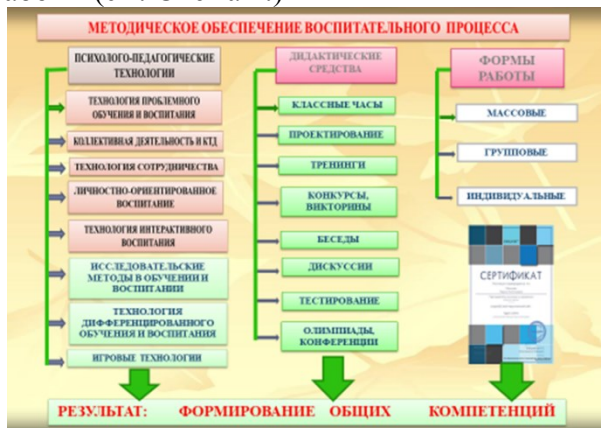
МЕТОДИЧЕСКОЕ ОБЕСПЕЧЕНИЕ ВОСПИТАТЕЛЬНОГО ПРОЦЕССА

ПСИХОЛОГО-ПЕДАГОГИЧЕСКИЕ ТЕХНОЛОГИИ

ТЕХНОЛОГИЯ ПРОБЛЕМНОГО ОБУЧЕНИЯ И ВОСПИТАНИЯ

КОЛЛЕКТИВНАЯ ДЕЯТЕЛЬНОСТЬ И КТД

ТЕХНОЛОГИЯ СОТРУДНИЧЕСТВА

ЛИЧНОСТНО-ОРИЕНТИРОВАННОЕ ВОСПИТАНИЕ

ТЕХНОЛОГИЯ ИНТЕРАКТИВНОГО ВОСПИТАНИЯ

ИССЛЕДОВАТЕЛЬСКИЕ МЕТОДЫ В ОБУЧЕНИИ И ВОСПИТАНИИ

ТЕХНОЛОГИЯ ДИФФЕРЕНЦИРОВАННОГО ОБУЧЕНИЯ И ВОСПИТАНИЯ

ИГРОВЫЕ ТЕХНОЛОГИИ

ДИДАКТИЧЕСКИЕ СРЕДСТВА

КЛАССНЫЕ ЧАСЫ

ПРОЕКТИРОВАНИЕ

ТРЕНИНГИ

КОНКУРСЫ, ВИКТОРИНЫ

БЕСЕДЫ

ДИСКУССИИ

ТЕСТИРОВАНИЕ

ОЛИМПИАДЫ, КОНФЕРЕНЦИИ

ФОРМЫ РАБОТЫ

МАССОВЫЕ

ГРУППОВЫЕ

ИНДИВИДУАЛЬНЫЕ

СЕРТИФИКАТ

РЕЗУЛЬТАТ: ФОРМИРОВАНИЕ ОБЩИХ КОМПЕТЕНЦИЙ